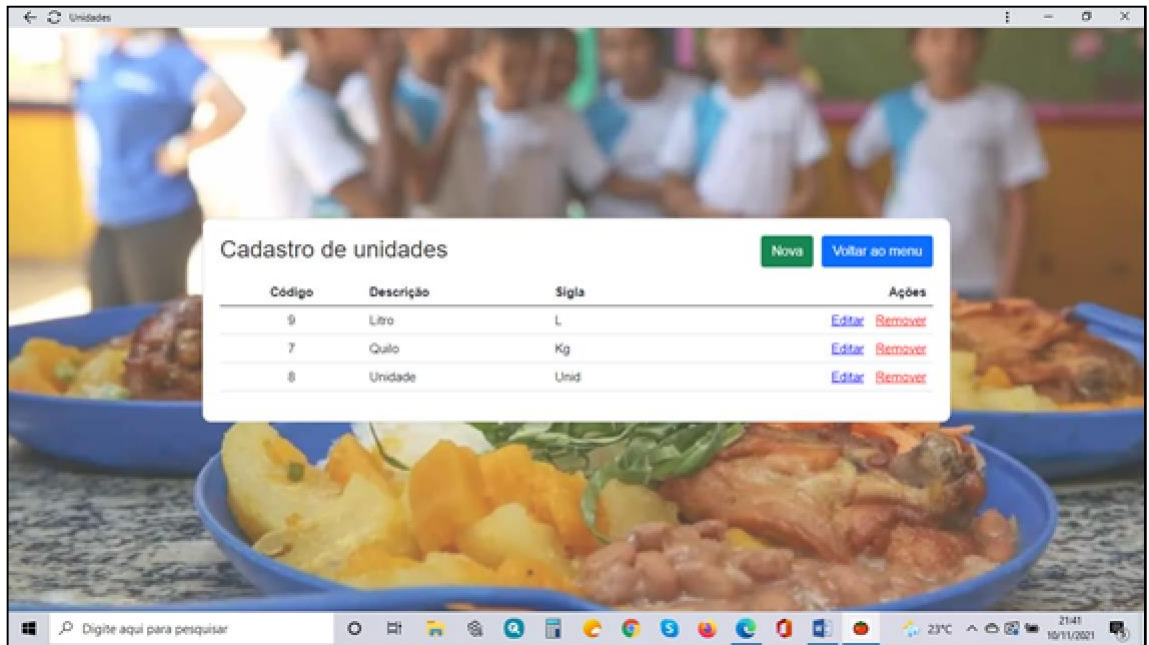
Unidades

Cadastro de unidades

Nova

Voltar ao menu

| Código | Descrição | Sigla | Ações |
|---|---|---|---|
| 9 | Litro | L | Editar Remover |
| 7 | Quilo | Kg | Editar Remover |
| 8 | Unidade | Unid | Editar Remover |

Digite aqui para pesquisar

23°C

21:41
10/11/2021